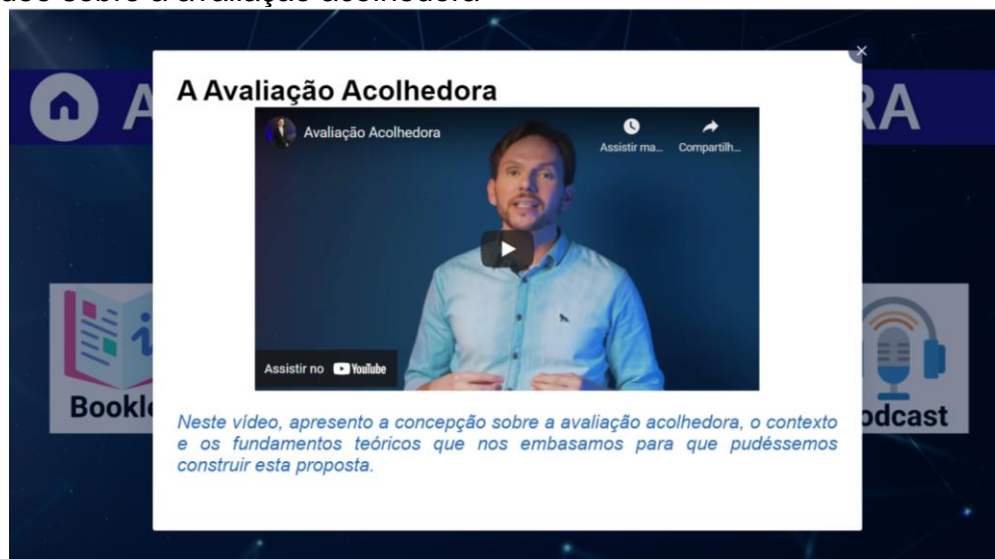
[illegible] sobre a avaliação acolhedora

A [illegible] RA

A Avaliação Acolhedora

Avaliação Acolhedora

Assistir ma...

Compartilh...

Assistir no YouTube

Bookl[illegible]

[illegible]odcast

Neste vídeo, apresento a concepção sobre a avaliação acolhedora, o contexto e os fundamentos teóricos que nos embasamos para que pudéssemos construir esta proposta.

×